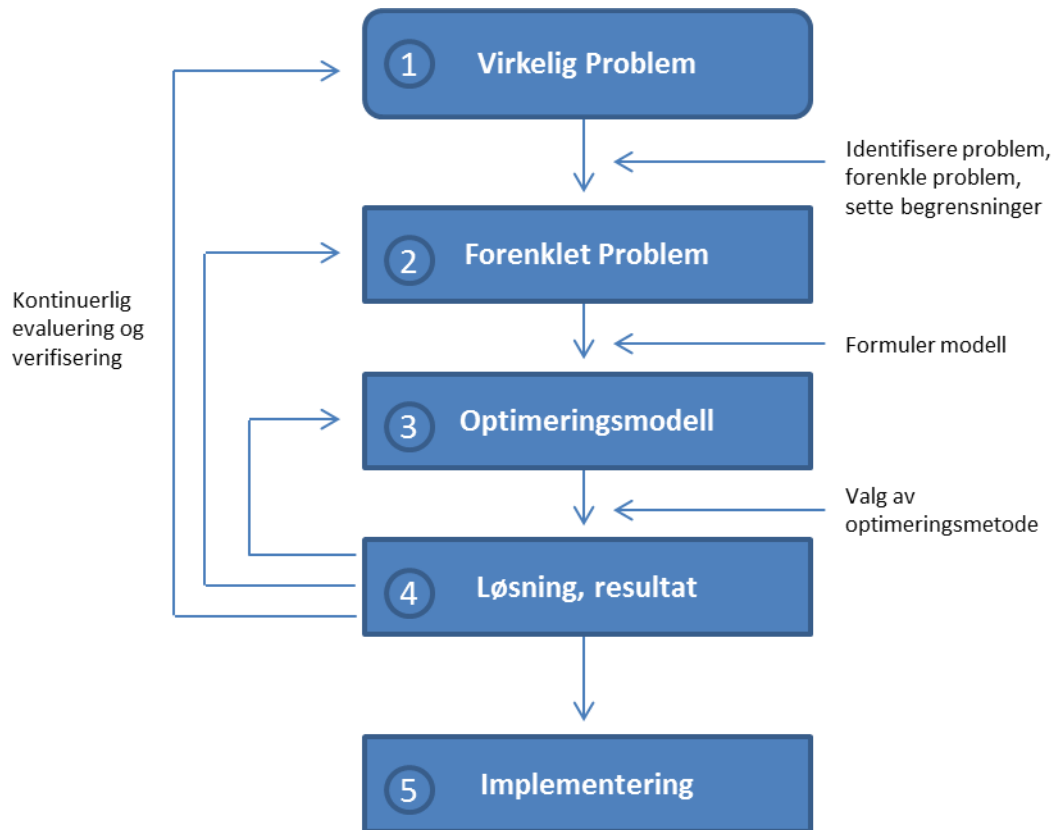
1 Virkelig Problem

Identifisere problem, forenkle problem, sette begrensninger

2 Forenklet Problem

Kontinuerlig evaluering og verifisering

Formuler modell

3 Optimeringsmodell

Valg av optimeringsmetode

4 Løsning, resultat

5 Implementering